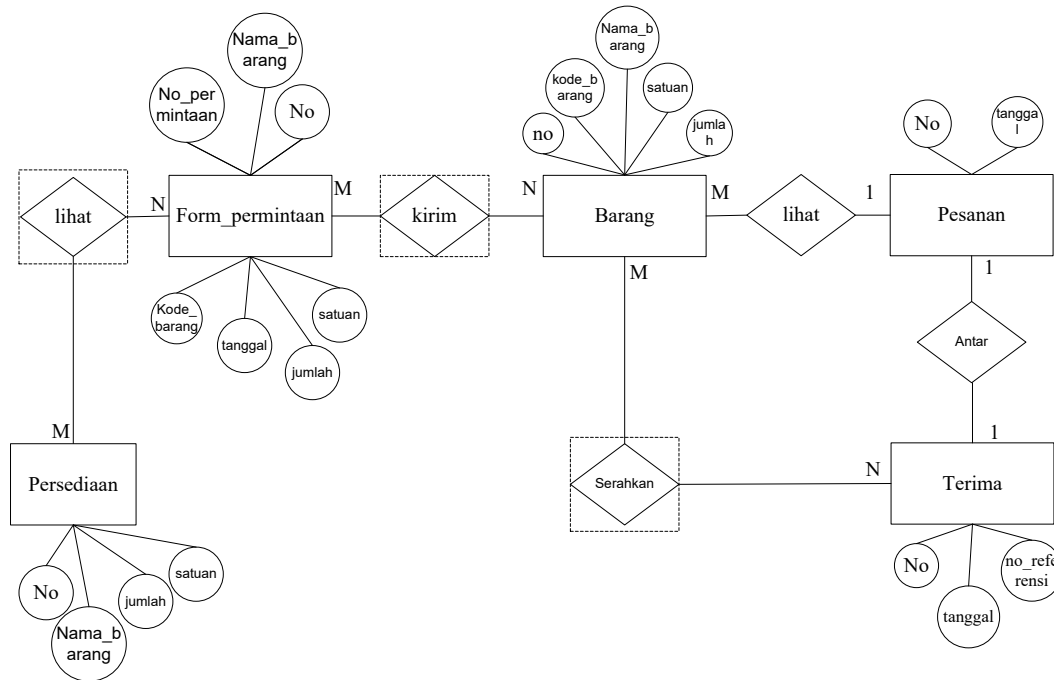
Nama_barang

No_permintaan

No

lihat

N

Form_permintaan

M

kirim

N

Kode_barang

tanggal

satuan

jumlah

M

Persediaan

No

Nama_barang

jumlah

satuan

Nama_barang

kode_barang

satuan

no

jumlah

Barang

M

lihat

1

No

tanggal

Pesanan

M

1

Antar

1

Serahkan

N

Terima

No

tanggal

no_referensi